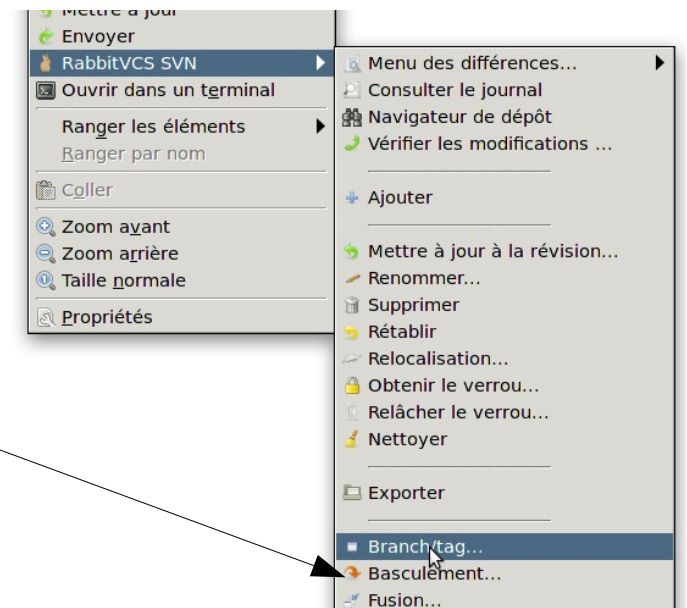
Mettre à jour
Envoyer
RabbitVCS SVN
Ouvrir dans un terminal
Ranger les éléments
Ranger par nom
Coller
Zoom avant
Zoom arrière
Taille normale
Propriétés

Menu des différences...
Consulter le journal
Navigateur de dépôt
Vérifier les modifications ...
Ajouter
Mettre à jour à la révision...
Renommer...
Supprimer
Rétablir
Relocalisation...
Obtenir le verrou...
Relâcher le verrou...
Nettoyer
Exporter
Branch/tag...
Basculement...
Fusion...